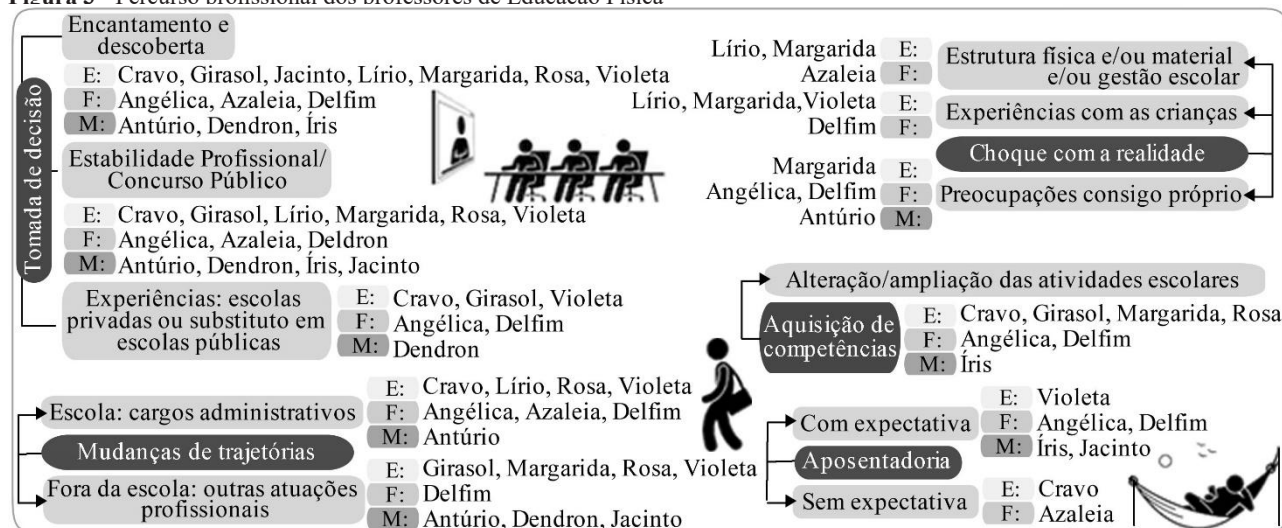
Figura 3 – Percurso profissional dos professores de Educação Física

Tomada de decisão

Encantamento e descoberta
E: Cravo, Girasol, Jacinto, Lírio, Margarida, Rosa, Violeta
F: Angélica, Azaleia, Delfim
M: Antúrio, Dendron, Íris

Estabilidade Profissional/ Concurso Público
E: Cravo, Girasol, Lírio, Margarida, Rosa, Violeta
F: Angélica, Azaleia, Deldron
M: Antúrio, Dendron, Íris, Jacinto

Experiências: escolas privadas ou substituto em escolas públicas
E: Cravo, Girasol, Violeta
F: Angélica, Delfim
M: Dendron

Lírio, Margarida E:
Azaleia F:
Estrutura física e/ou material e/ou gestão escolar
Lírio, Margarida, Violeta E:
Delfim F:
Experiências com as crianças
Choque com a realidade
Margarida E:
Angélica, Delfim F:
Antúrio M:
Preocupações consigo próprio

Alteração/ampliação das atividades escolares
Aquisição de competências
E: Cravo, Girasol, Margarida, Rosa
F: Angélica, Delfim
M: Íris

Escola: cargos administrativos
E: Cravo, Lírio, Rosa, Violeta
F: Angélica, Azaleia, Delfim
M: Antúrio
Mudanças de trajetórias
E: Girasol, Margarida, Rosa, Violeta
Fora da escola: outras atuações profissionais
F: Delfim
M: Antúrio, Dendron, Jacinto

Com expectativa
E: Violeta
F: Angélica, Delfim
M: Íris, Jacinto
Aposentadoria
Sem expectativa
E: Cravo
F: Azaleia